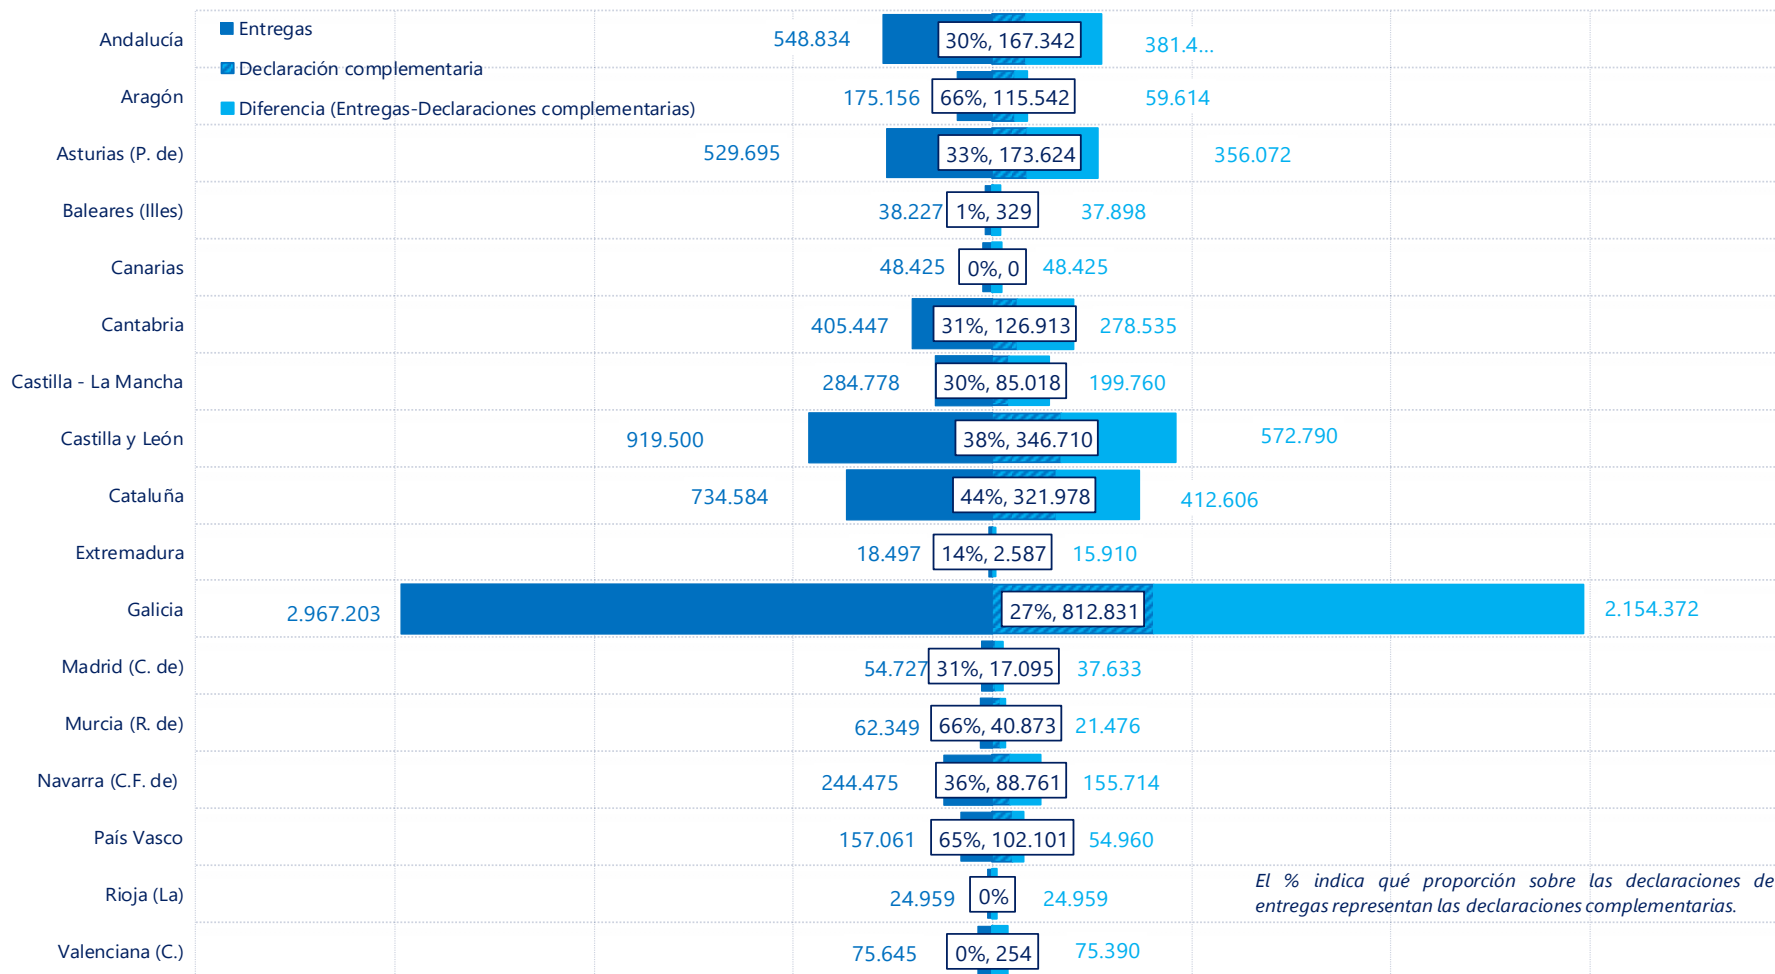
Entregas
Declaración complementaria
Diferencia (Entregas-Declaraciones complementarias)

Andalucía 548.834 30%, 167.342 381.4...
Aragón 175.156 66%, 115.542 59.614
Asturias (P. de) 529.695 33%, 173.624 356.072
Baleares (Illes) 38.227 1%, 329 37.898
Canarias 48.425 0%, 0 48.425
Cantabria 405.447 31%, 126.913 278.535
Castilla - La Mancha 284.778 30%, 85.018 199.760
Castilla y León 919.500 38%, 346.710 572.790
Cataluña 734.584 44%, 321.978 412.606
Extremadura 18.497 14%, 2.587 15.910
Galicia 2.967.203 27%, 812.831 2.154.372
Madrid (C. de) 54.727 31%, 17.095 37.633
Murcia (R. de) 62.349 66%, 40.873 21.476
Navarra (C.F. de) 244.475 36%, 88.761 155.714
País Vasco 157.061 65%, 102.101 54.960
Rioja (La) 24.959 0% 24.959
Valenciana (C.) 75.645 0%, 254 75.390

El % indica qué proporción sobre las declaraciones de entregas representan las declaraciones complementarias.